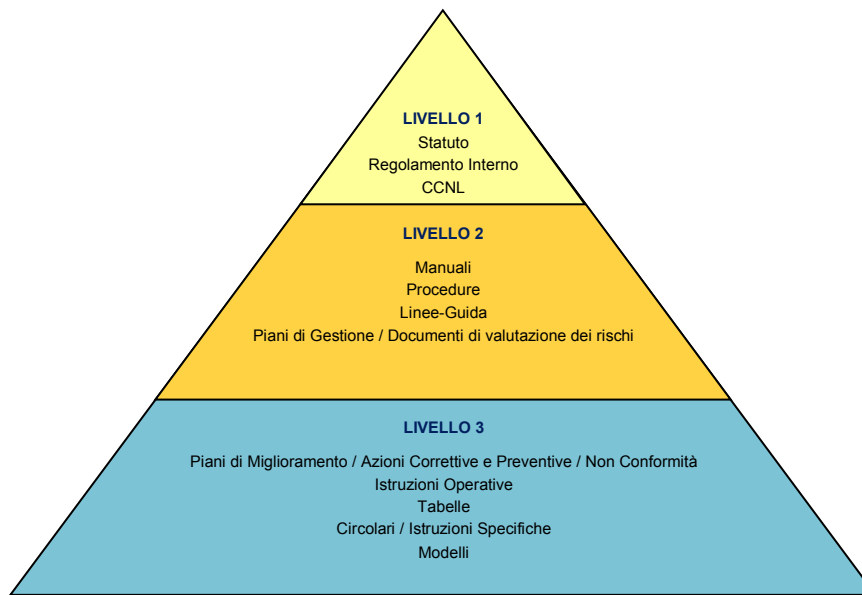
LIVELLO 1
Statuto
Regolamento Interno
CCNL

LIVELLO 2
Manuali
Procedure
Linee-Guida
Piani di Gestione / Documenti di valutazione dei rischi

LIVELLO 3
Piani di Miglioramento / Azioni Correttive e Preventive / Non Conformità
Istruzioni Operative
Tabelle
Circolari / Istruzioni Specifiche
Modelli